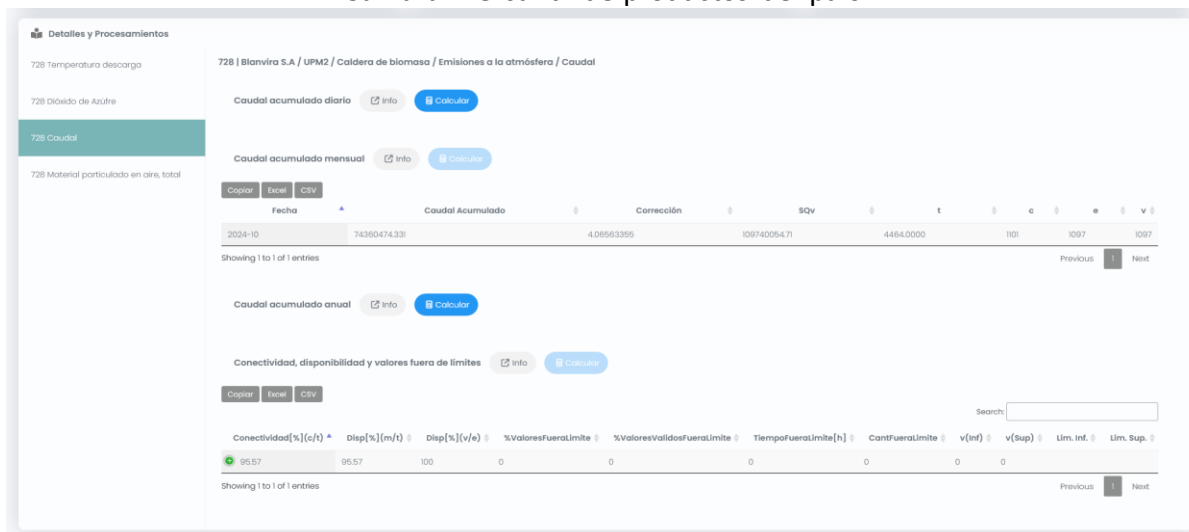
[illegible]

Detalles y Procesamientos

728 Temperatura descarga

728 Dióxido de Azufre

728 Caudal

728 Material particulado en aire, total

728 | Blanvira S.A / UPM2 / Caldera de biomasa / Emisiones a la atmósfera / Caudal

Caudal acumulado diario Info Calcular

Caudal acumulado mensual Info Calcular

Copiar Excel CSV

| Fecha | Caudal Acumulado | Corrección | SQv | t | c | e | v |
|---|---|---|---|---|---|---|---|
| 2024-10 | 74360474.331 | 4.06563355 | 109740054.71 | 4464.0000 | 1101 | 1097 | 1097 |

Showing 1 to 1 of 1 entries

Previous 1 Next

Caudal acumulado anual Info Calcular

Conectividad, disponibilidad y valores fuera de limites Info Calcular

Copiar Excel CSV

Search:

| Conectividad[%](c/t) | Disp[%](m/t) | Disp[%](v/e) | %ValoresFueraLimite | %ValoresValidosFueraLimite | TiempoFueraLimite[h] | CantFueraLimite | v(Inf) | v(Sup) | Lim. Inf. | Lim. Sup. |
|---|---|---|---|---|---|---|---|---|---|---|
| 95.57 | 95.57 | 100 | 0 | 0 | 0 | 0 | 0 | 0 | | |

Showing 1 to 1 of 1 entries

Previous 1 Next